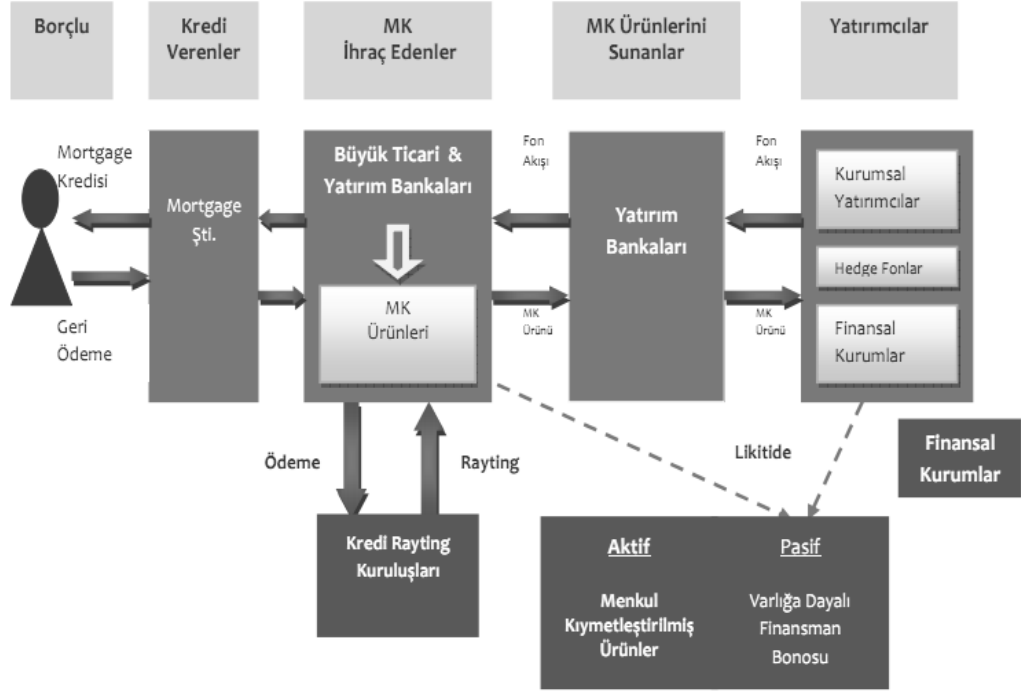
Borçlu

Kredi Verenler

MK İhraç Edenler

MK Ürünlerini Sunanlar

Yatırımcılar

Mortgage Kredisi

Geri Ödeme

Mortgage Şti.

Büyük Ticari & Yatırım Bankaları

MK Ürünleri

Fon Akışı

MK Ürünü

Yatırım Bankaları

Fon Akışı

MK Ürünü

Kurumsal Yatırımcılar

Hedge Fonlar

Finansal Kurumlar

Ödeme

Rayting

Likitide

Finansal Kurumlar

Kredi Rayting Kuruluşları

Aktif

Menkul Kıymetleştirilmiş Ürünler

Pasif

Varlığa Dayalı Finansman Bonosu